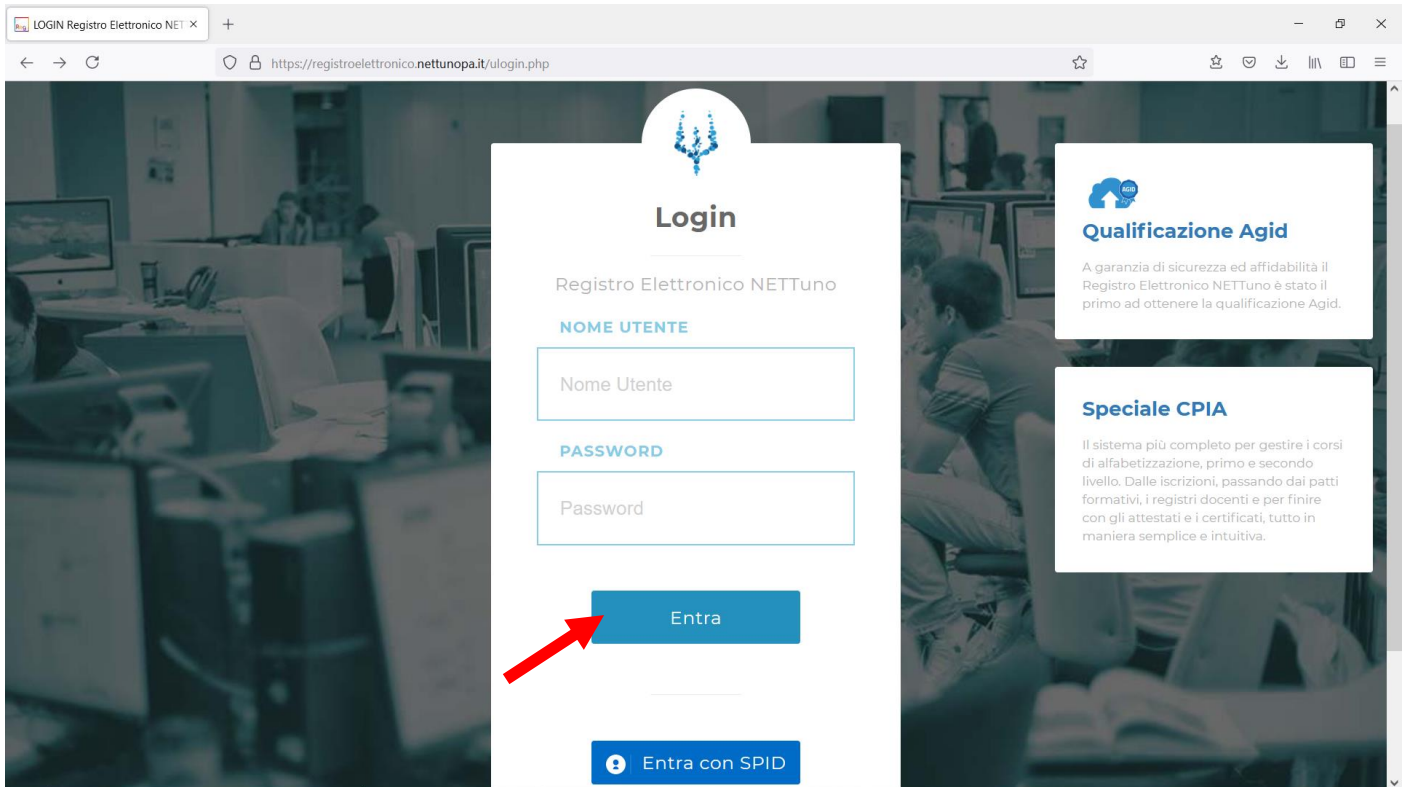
LOGIN Registro Elettronico NET ×

https://registroelettronico.nettunopa.it/ulogin.php

Login

Registro Elettronico NETTuno

NOME UTENTE

Nome Utente

PASSWORD

Password

Entra

Entra con SPID

AGID

Qualificazione Agid

A garanzia di sicurezza ed affidabilità il Registro Elettronico NETTuno è stato il primo ad ottenere la qualificazione Agid.

Speciale CPIA

Il sistema più completo per gestire i corsi di alfabetizzazione, primo e secondo livello. Dalle iscrizioni, passando dai patti formativi, i registri docenti e per finire con gli attestati e i certificati, tutto in maniera semplice e intuitiva.